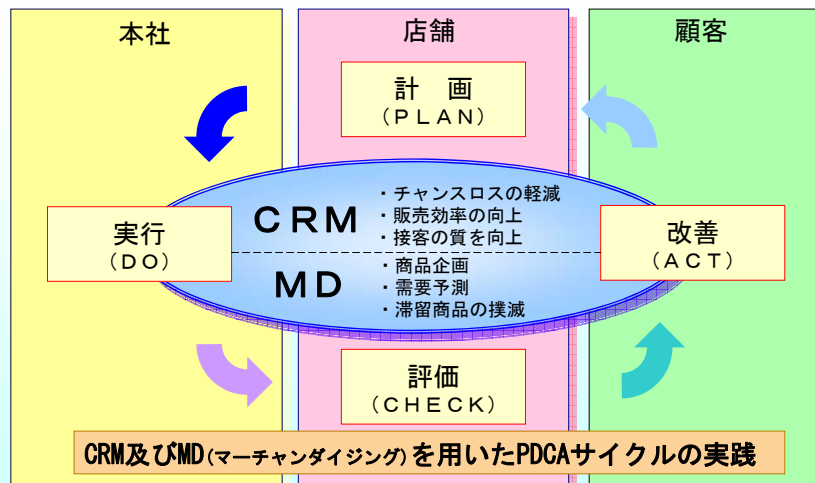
本社

店舗

顧客

計画
（PLAN）

実行
（DO）

CRM

・チャンスロスの軽減
・販売効率の向上
・接客の質を向上

MD

・商品企画
・需要予測
・滞留商品の撲滅

改善
（ACT）

評価
（CHECK）

CRM及びMD(マーチャンダイジング)を用いたPDCAサイクルの実践